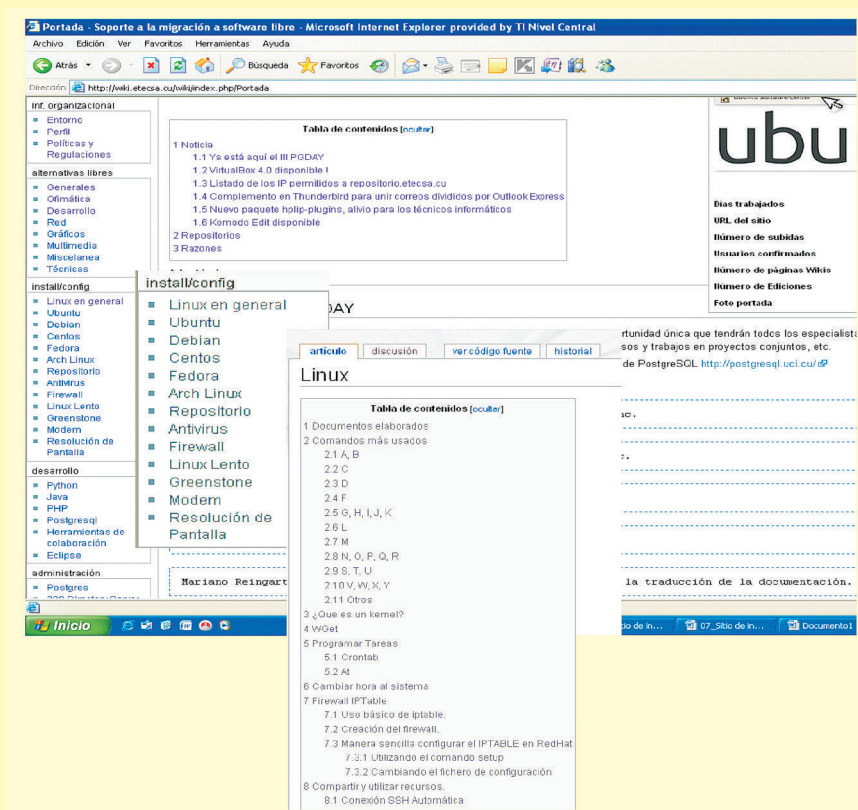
Portada - Soporte a la migración a software libre - Microsoft Internet Explorer provided by TI Nivel Central

Archivo Edición Ver Favoritos Herramientas Ayuda

Atrás Búsqueda Favoritos

Dirección http://wiki.etecsa.cu/wiki/index.php/Portada

inf. organizacional
- Entorno
- Perfil
- Políticas y Regulaciones

alternativas libres
- Generales
- Ofimática
- Desarrollo
- Red
- Gráficos
- Multimedia
- Miscelanea
- Técnicas

install/config
- Linux en general
- Ubuntu
- Debian
- Centos
- Fedora
- Arch Linux
- Repositorio
- Antivirus
- Firewall
- Linux Lento
- Greenstone
- Modem
- Resolución de Pantalla

desarrollo
- Python
- Java
- PHP
- Postgresql
- Herramientas de colaboración
- Eclipse

administración
- Postgres

Tabla de contenidos [ocultar]
1 Noticia
1.1 Ya está aquí el III PGDAY
1.2 VirtualBox 4.0 disponible !
1.3 Listado de los IP permitidos a repositorio.etecsa.cu
1.4 Complemento en Thunderbird para unir correos divididos por Outlook Express
1.5 Nuevo paquete holip-plugins, alivio para los técnicos informáticos
1.6 Komodo Edit disponible
2 Repositorios
3 Razones

ubu

Días trabajados
URL del sitio
Número de subidas
Usuarios confirmados
Número de páginas Wikis
Número de Ediciones
Foto portada

install/config
- Linux en general
- Ubuntu
- Debian
- Centos
- Fedora
- Arch Linux
- Repositorio
- Antivirus
- Firewall
- Linux Lento
- Greenstone
- Modem
- Resolución de Pantalla

DAY

rtunidad única que tendrán todos los especialista
sos y trabajos en proyectos conjuntos, etc.
de PostgreSQL http://postgresql.uci.cu/

Mariano Reingart
la traducción de la documentación.

artículo discusión ver código fuente historial

Linux

Tabla de contenidos [ocultar]
1 Documentos elaborados
2 Comandos más usados
2.1 A, B
2.2 C
2.3 D
2.4 F
2.5 G, H, I, J, K
2.6 L
2.7 M
2.8 N, O, P, Q, R
2.9 S, T, U
2.10 V, W, X, Y
2.11 Otros
3 ¿Que es un kernel?
4 WGet
5 Programar Tareas
5.1 Crontab
5.2 At
6 Cambiar hora al sistema
7 Firewall IPTable
7.1 Uso básico de iptable.
7.2 Creación del firewall.
7.3 Manera sencilla configurar el IPTABLE en RedHat
7.3.1 Utilizando el comando setup
7.3.2 Cambiando el fichero de configuración
8 Compartir y utilizar recursos.
8.1 Conexión SSH Automática

Inicio
io de in... 07_Sitio de in... Documento1